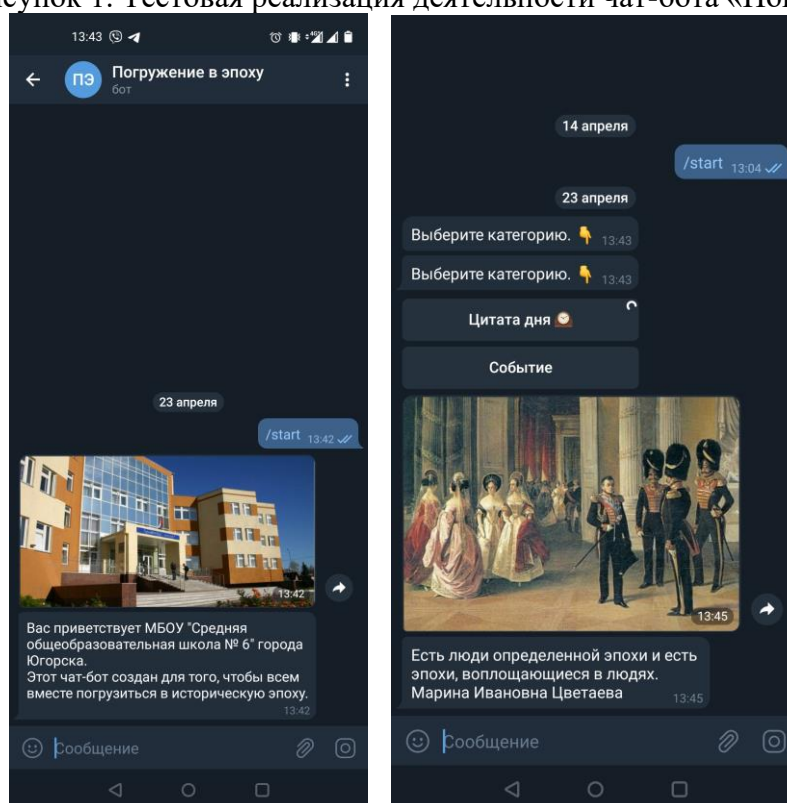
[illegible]сунок 1. Тестовая реализация деятельности чат-бота «По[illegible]

13:43

ПЭ Погружение в эпоху
бот

23 апреля

/start 13:42

13:42

Вас приветствует МБОУ "Средняя общеобразовательная школа № 6" города Югорска.
Этот чат-бот создан для того, чтобы всем вместе погрузиться в историческую эпоху.
13:42

Сообщение

14 апреля

/start 13:04

23 апреля

Выберите категорию. 👇 13:43

Выберите категорию. 👇 13:43

Цитата дня

Событие

13:45

Есть люди определенной эпохи и есть эпохи, воплощающиеся в людях.
Марина Ивановна Цветаева 13:45

Сообщение